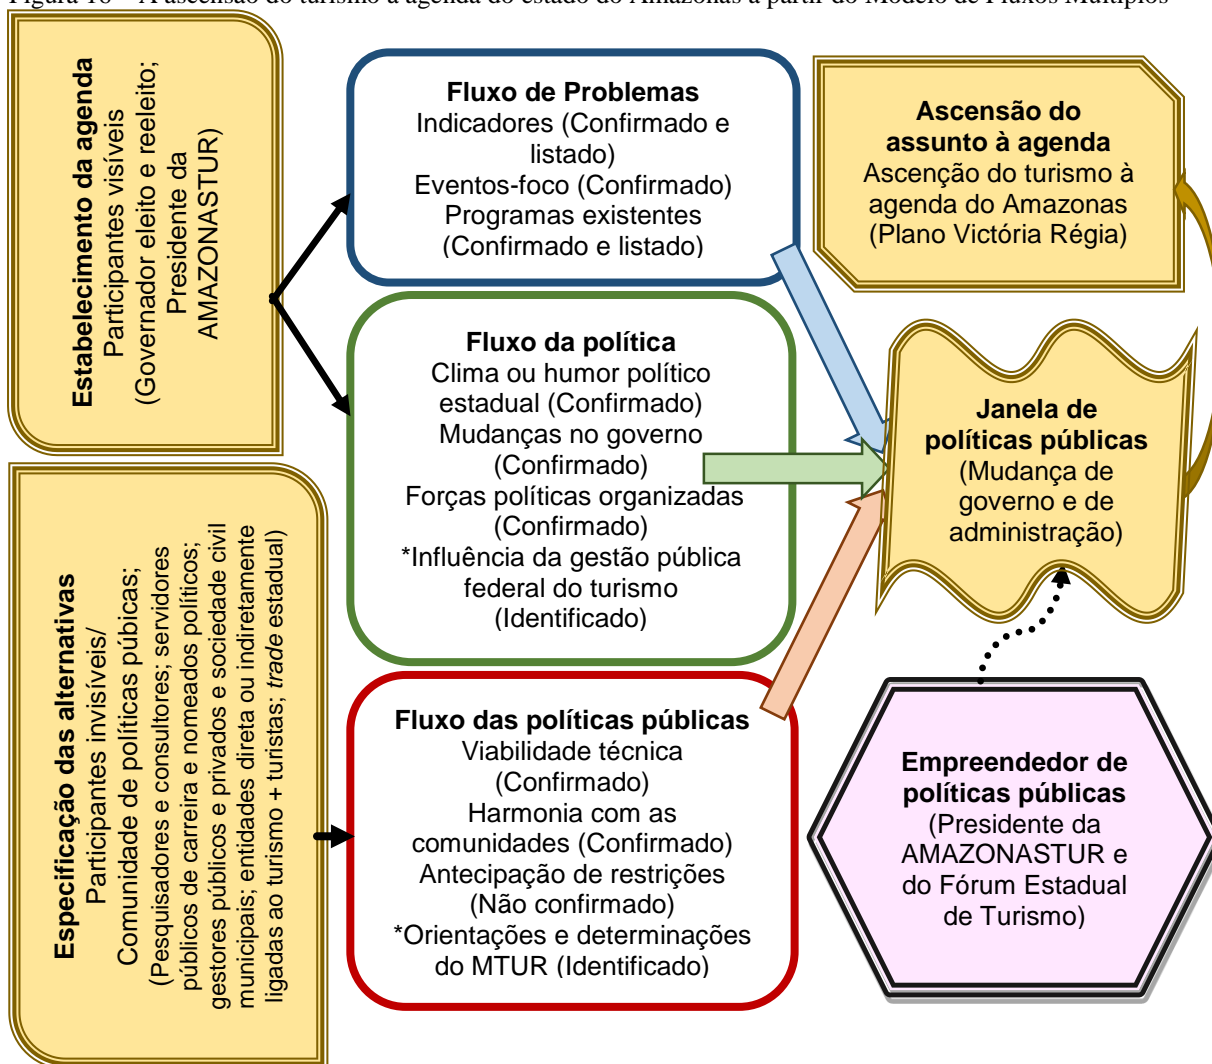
Figura 10 – A ascensão do turismo à agenda do estado do Amazonas a partir do Modelo de Fluxos Múltiplos

**Estabelecimento da agenda**
Participantes visíveis
(Governador eleito e reeleito;
Presidente da
AMAZONASTUR)

**Fluxo de Problemas**
Indicadores (Confirmado e listado)
Eventos-foco (Confirmado)
Programas existentes
(Confirmado e listado)

**Ascensão do assunto à agenda**
Ascenção do turismo à agenda do Amazonas
(Plano Victória Régia)

**Fluxo da política**
Clima ou humor político estadual (Confirmado)
Mudanças no governo
(Confirmado)
Forças políticas organizadas
(Confirmado)
*Influência da gestão pública federal do turismo
(Identificado)

**Janela de políticas públicas**
(Mudança de governo e de administração)

**Especificação das alternativas**
Participantes invisíveis/
Comunidade de políticas públicas;
(Pesquisadores e consultores; servidores públicos de carreira e nomeados políticos; gestores públicos e privados e sociedade civil municipais; entidades direta ou indiretamente ligadas ao turismo + turistas; *trade* estadual)

**Fluxo das políticas públicas**
Viabilidade técnica
(Confirmado)
Harmonia com as comunidades (Confirmado)
Antecipação de restrições
(Não confirmado)
*Orientações e determinações do MTUR (Identificado)

**Empreendedor de políticas públicas**
(Presidente da AMAZONASTUR e do Fórum Estadual de Turismo)